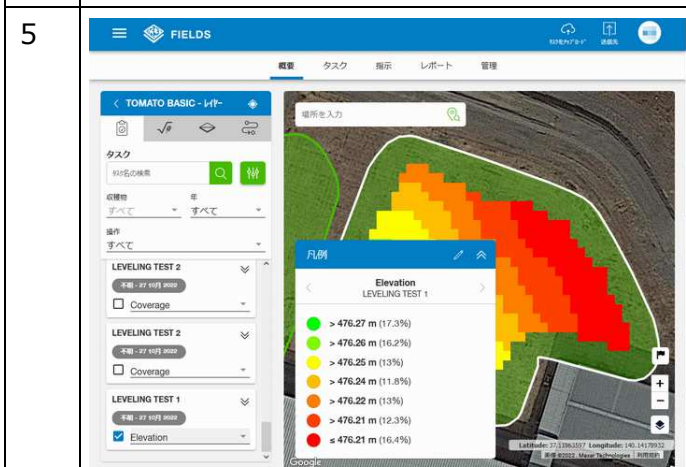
5

FIELDS

ﾀｽｸをｱｯﾌﾟﾛｰﾄﾞ 送信先

概要 タスク 指示 レポート 管理

TOMATO BASIC - ﾚｲﾔｰ

タスク

ﾀｽｸ名の検索

収穫物 すべて

年 すべて

操作 すべて

LEVELING TEST 2
不明 - 27 10月 2022
Coverage

LEVELING TEST 2
不明 - 27 10月 2022
Coverage

LEVELING TEST 1
不明 - 27 10月 2022
Elevation

場所を入力

凡例

Elevation
LEVELING TEST 1

> 476.27 m (17.3%)
> 476.26 m (16.2%)
> 476.25 m (13%)
> 476.24 m (11.8%)
> 476.22 m (13%)
> 476.21 m (12.3%)
≤ 476.21 m (16.4%)

Latitude: 37.13963597 Longitude: 140.1417893
画像 ©2022 Maxar Technologies 利用規約

Google